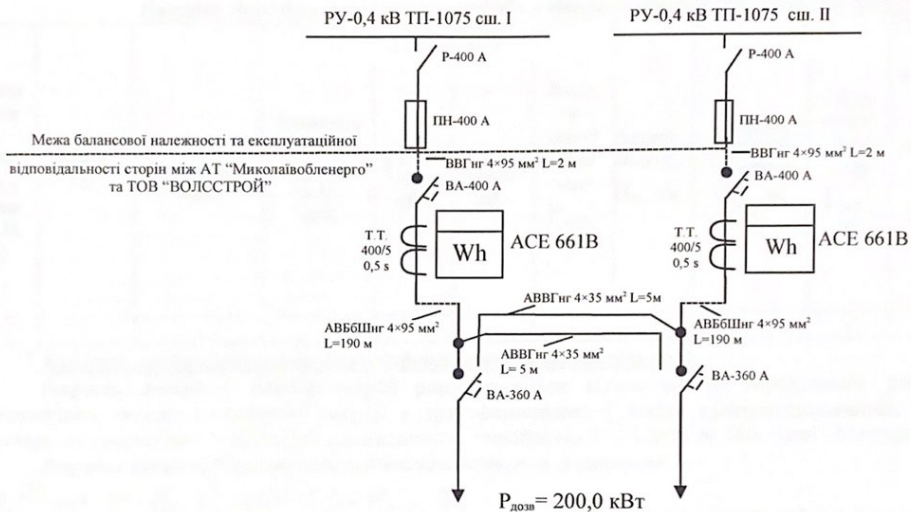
РУ-0,4 кВ ТП-1075 сш. I

РУ-0,4 кВ ТП-1075 сш. II

Р-400 А

Р-400 А

ПН-400 А

ПН-400 А

Межа балансової належності та експлуатаційної відповідальності сторін між АТ "Миколаївобленерго" та ТОВ "ВОЛССТРОЙ"

ВВГнг 4×95 мм² L=2 м

ВВГнг 4×95 мм² L=2 м

ВА-400 А

ВА-400 А

Т.Т. 400/5 0,5 s

Wh

АСЕ 661В

Т.Т. 400/5 0,5 s

Wh

АСЕ 661В

АВВГнг 4×35 мм² L=5м

АВБбШнг 4×95 мм² L=190 м

АВБбШнг 4×95 мм² L=190 м

АВВГнг 4×35 мм² L= 5 м

ВА-360 А

ВА-360 А

$P_{дозв}$= 200,0 кВт